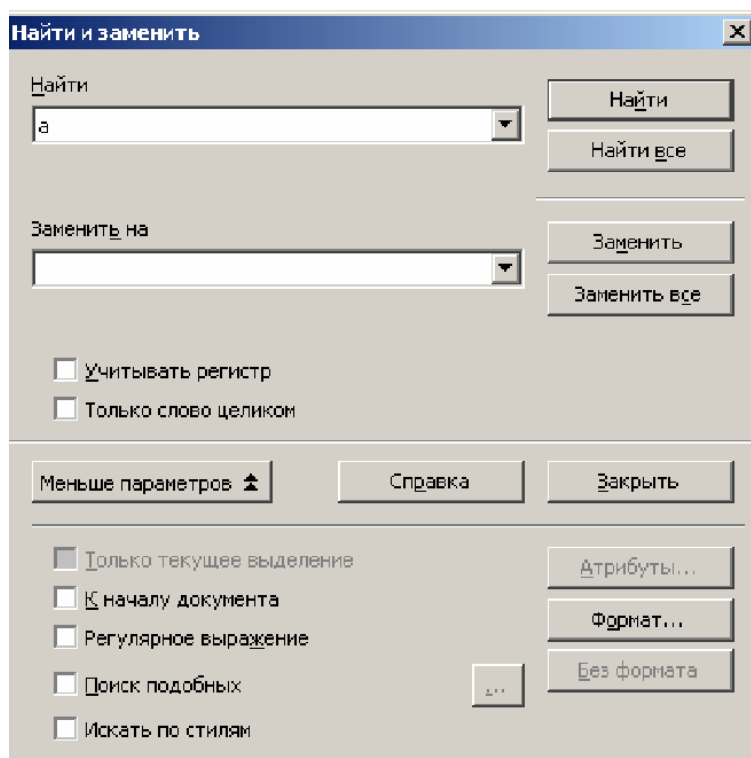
Найти и заменить

Найти

а

Найти

Найти все

Заменить на

Заменить

Заменить все

Учитывать регистр

Только слово целиком

Меньше параметров

Справка

Закрыть

Только текущее выделение

К началу документа

Регулярное выражение

Поиск подобных

Искать по стилям

Атрибуты...

Формат...

Без формата

...